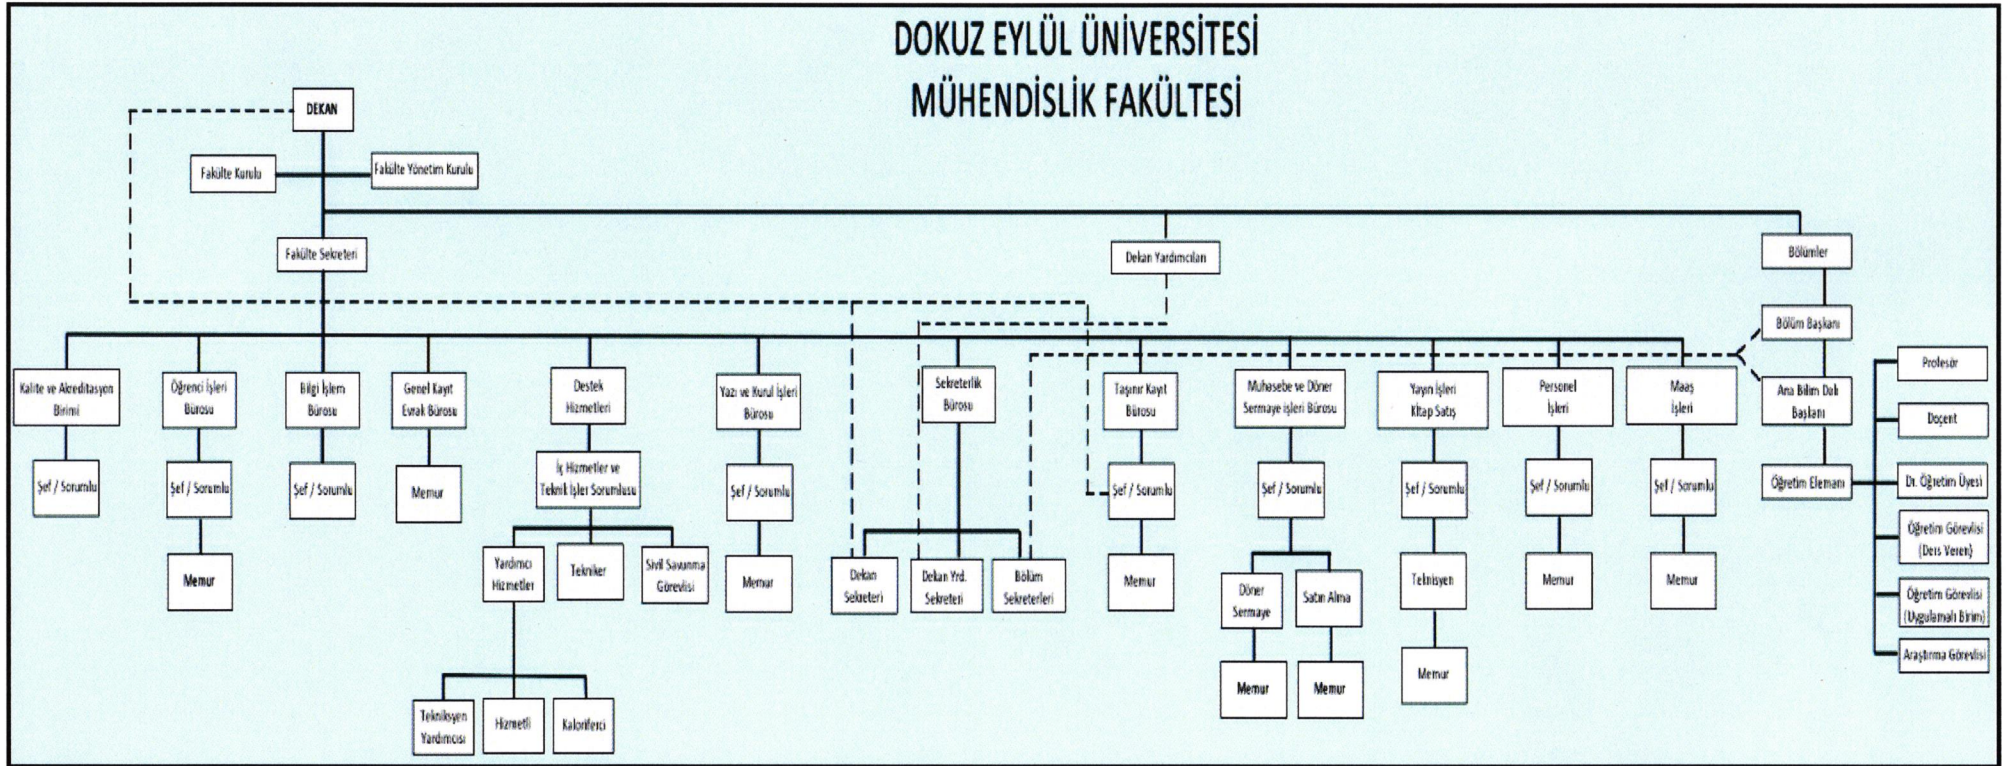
DOKUZ EYLÜL ÜNİVERSİTESİ
MÜHENDİSLİK FAKÜLTESİ

DEKAN

Fakülte Kurulu

Fakülte Yönetim Kurulu

Fakülte Sekreteri

Dekan Yardımcıları

Bölümler

Bölüm Başkanı

Ana Bilim Dalı Başkanı

Öğretim Elemanı

Profesör

Doçent

Dr. Öğretim Üyesi

Öğretim Görevlisi (Ders Veren)

Öğretim Görevlisi (Uygulamalı Birim)

Araştırma Görevlisi

Kalite ve Akreditasyon Birimi

Şef / Sorumlu

Öğrenci İşleri Bürosu

Şef / Sorumlu

Memur

Bilgi İşlem Bürosu

Şef / Sorumlu

Genel Kayıt Evrak Bürosu

Memur

Destek Hizmetleri

İç Hizmetler ve Teknik İşler Sorumlusu

Yardımcı Hizmetler

Tekniker

Sivil Savunma Görevlisi

Teknisyen Yardımcısı

Hizmetli

Kaloriferci

Yazı ve Kurul İşleri Bürosu

Şef / Sorumlu

Memur

Sekreterlik Bürosu

Dekan Sekreteri

Dekan Yrd. Sekreteri

Bölüm Sekreterleri

Taşınır Kayıt Bürosu

Şef / Sorumlu

Memur

Muhasebe ve Döner Sermaye işleri Bürosu

Şef / Sorumlu

Döner Sermaye

Satın Alma

Memur

Memur

Yayın İşleri Kitap Satış

Şef / Sorumlu

Teknisyen

Memur

Personel İşleri

Şef / Sorumlu

Memur

Maaş İşleri

Şef / Sorumlu

Memur